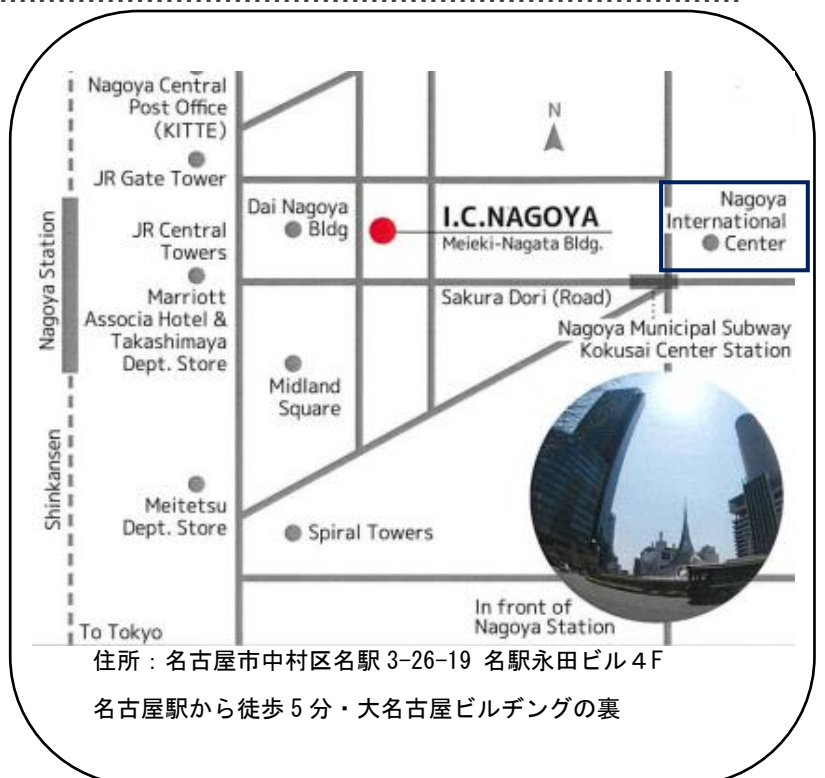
Nagoya Central Post Office (KITTE)

N

JR Gate Tower

Dai Nagoya Bldg

I.C.NAGOYA
Meieki-Nagata Bldg.

Nagoya International Center

JR Central Towers

Nagoya Station

Marriott Associa Hotel & Takashimaya Dept. Store

Sakura Dori (Road)

Nagoya Municipal Subway Kokusai Center Station

Midland Square

Shinkansen

Meitetsu Dept. Store

Spiral Towers

In front of Nagoya Station

To Tokyo

住所：名古屋市中村区名駅 3-26-19 名駅永田ビル４F

名古屋駅から徒歩５分・大名古屋ビルヂングの裏